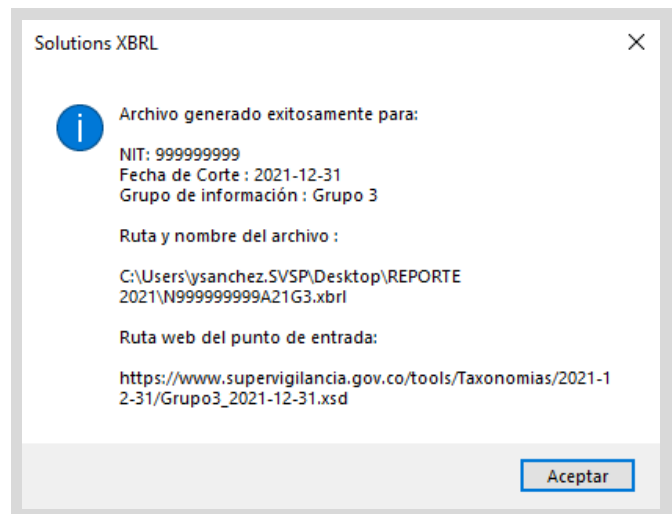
Solutions XBRL

Archivo generado exitosamente para:

NIT: 999999999
Fecha de Corte : 2021-12-31
Grupo de información : Grupo 3

Ruta y nombre del archivo :

C:\Users\ysanchez.SVSP\Desktop\REPORTE 2021\N999999999A21G3.xbrl

Ruta web del punto de entrada:

https://www.supervigilancia.gov.co/tools/Taxonomias/2021-12-31/Grupo3_2021-12-31.xsd

Aceptar